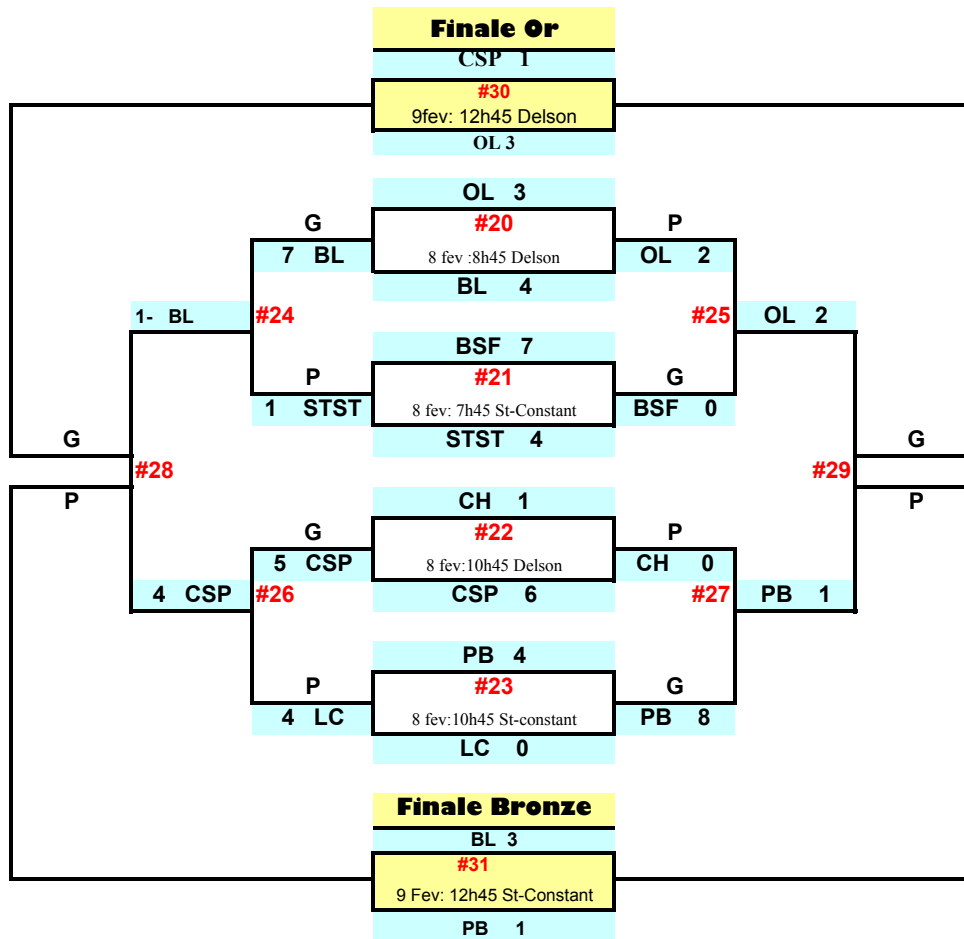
Finale Or

CSP 1

#30
9fev: 12h45 Delson

OL 3

OL 3

G

#20

P

7 BL

8 fev :8h45 Delson

OL 2

BL 4

1- BL

#24

#25

OL 2

BSF 7

P

#21

G

1 STST

8 fev: 7h45 St-Constant

BSF 0

STST 4

G

G

#28

#29

P

P

CH 1

G

#22

P

5 CSP

8 fev:10h45 Delson

CH 0

4 CSP

#26

CSP 6

#27

PB 1

PB 4

P

#23

G

4 LC

8 fev:10h45 St-constant

PB 8

LC 0

Finale Bronze

BL 3

#31
9 Fev: 12h45 St-Constant

PB 1